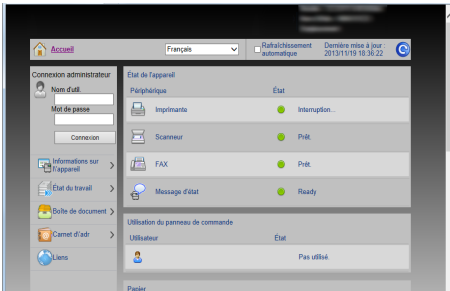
Accueil

Français

Rafraîchissement automatique

Dernière mise à jour : 2013/11/19 18:36:22

Connexion administrateur

Nom d'util.

Mot de passe

Connexion

Informations sur l'appareil

État du travail

Boîte de document

Carnet d'adr

Liens

État de l'appareil

| Périphérique | État | |
|---|---|---|
| Imprimante | | Interruption... |
| Scanneur | | Prêt. |
| FAX | | Prêt. |
| Message d'état | | Ready |

Utilisation du panneau de commande

| Utilisateur | État |
|---|---|
| | Pas utilisé |

Papier